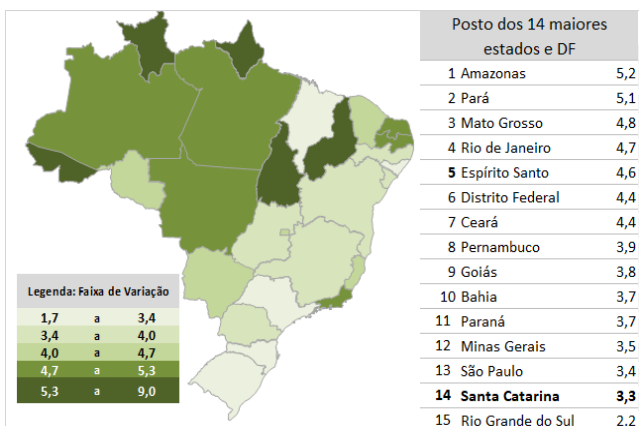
Legenda: Faixa de Variação

| | | |
|---|---|---|
| 1,7 | a | 3,4 |
| 3,4 | a | 4,0 |
| 4,0 | a | 4,7 |
| 4,7 | a | 5,3 |
| 5,3 | a | 9,0 |

| Posto dos 14 maiores estados e DF | | |
|---|---|---|
| 1 | Amazonas | 5,2 |
| 2 | Pará | 5,1 |
| 3 | Mato Grosso | 4,8 |
| 4 | Rio de Janeiro | 4,7 |
| **5** | **Espírito Santo** | 4,6 |
| 6 | Distrito Federal | 4,4 |
| 7 | Ceará | 4,4 |
| 8 | Pernambuco | 3,9 |
| 9 | Goiás | 3,8 |
| 10 | Bahia | 3,7 |
| 11 | Paraná | 3,7 |
| 12 | Minas Gerais | 3,5 |
| 13 | São Paulo | 3,4 |
| **14** | **Santa Catarina** | **3,3** |
| 15 | Rio Grande do Sul | 2,2 |